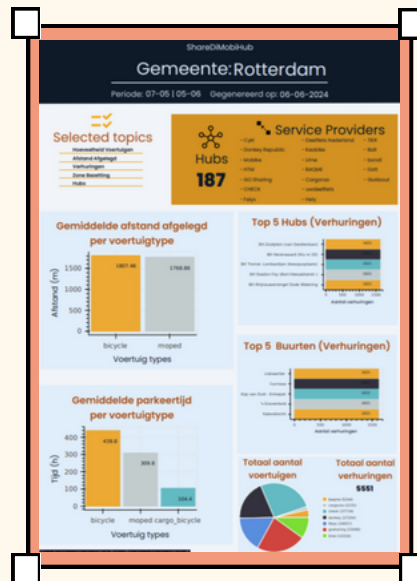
ShareDiMobiHub

Gemeente:Rotterdam

Periode: 07-05 | 05-06 Gegenereerd op: 06-06-2024

Selected topics

Hoeveelheid Voertuigen
Afstand Afgelegd
Verhuringen
Zone Bezetting
Hubs

Hubs
187

Service Providers

Cykl
Donkey Republic
Mobike
HTM
GO Sharing
CHECK
Felyx
Deelfiets Nederland
Flickbike
Jump
BAQME
Cargoroo
uwdeelfiets
Hely
TIER
Bolt
Gosharing
Dott
Baqme
Stallbase

Gemiddelde afstand afgelegd per voertuigtype

Afstand (m)
1500
1000
500
0
1807.46
1768.86
bicycle
moped
Voertuig types

Top 5 Hubs (Verhuringen)

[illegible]
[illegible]
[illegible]
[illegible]
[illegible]
Aantal verhuringen

Top 5 Buurten (Verhuringen)

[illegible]
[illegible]
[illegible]
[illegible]
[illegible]
Aantal verhuringen

Gemiddelde parkeertijd per voertuigtype

Tijd (h)
400
300
200
100
0
438.8
309.6
104.4
bicycle
moped
cargo_bicycle
Voertuig types

Totaal aantal voertuigen

Totaal aantal verhuringen
5551